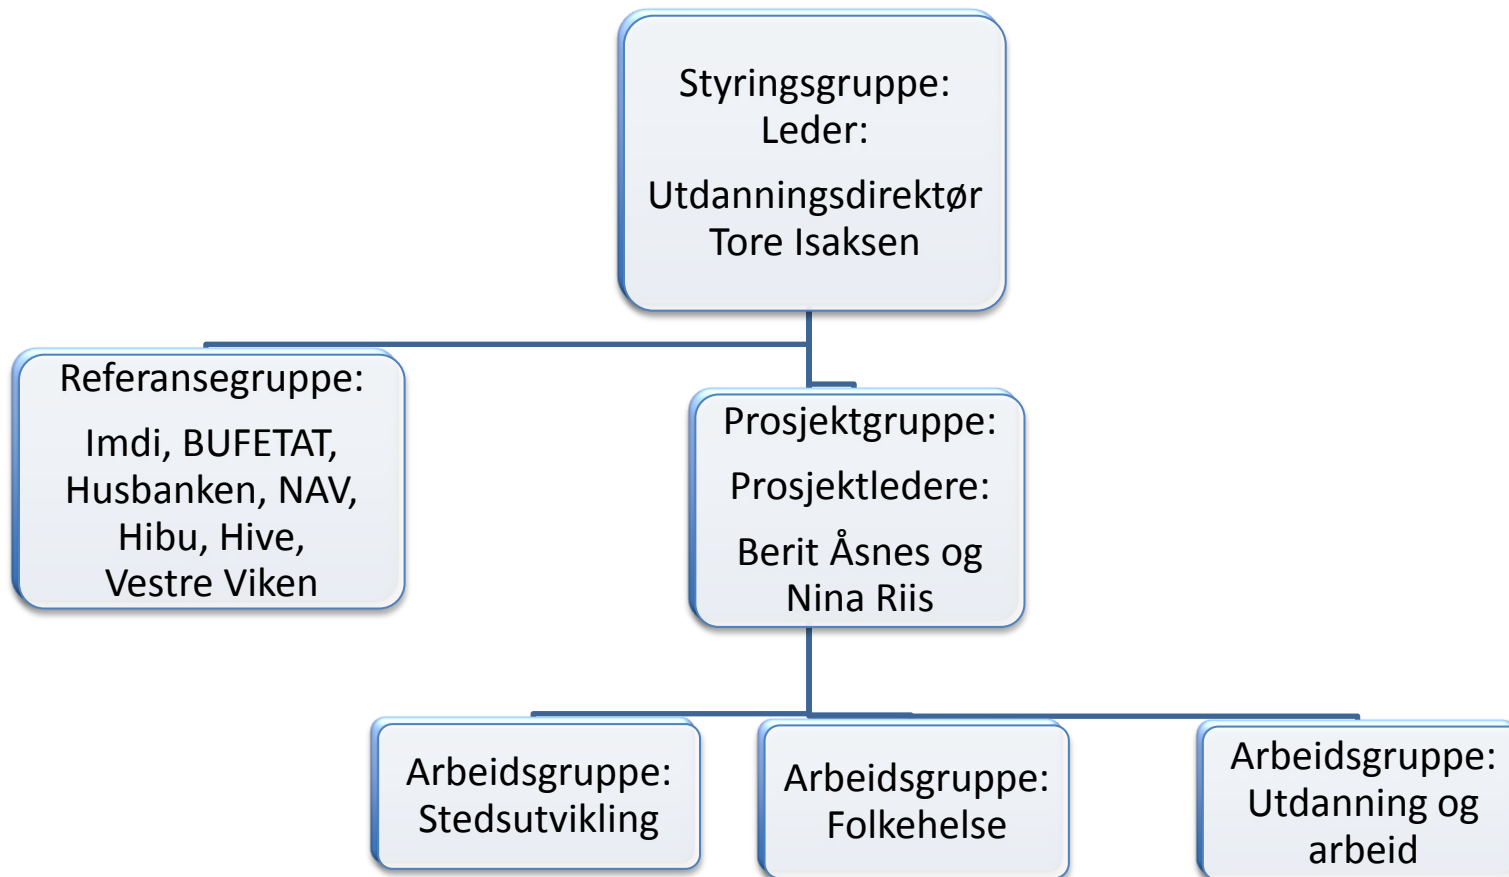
Styringsgruppe:
Leder:

Utdanningsdirektør
Tore Isaksen

Referansegruppe:

Imdi, BUFETAT, Husbanken, NAV, Hibu, Hive, Vestre Viken

Prosjektgruppe:

Prosjektledere:

Berit Åsnes og Nina Riis

Arbeidsgruppe:
Stedsutvikling

Arbeidsgruppe:
Folkehelse

Arbeidsgruppe:
Utdanning og arbeid